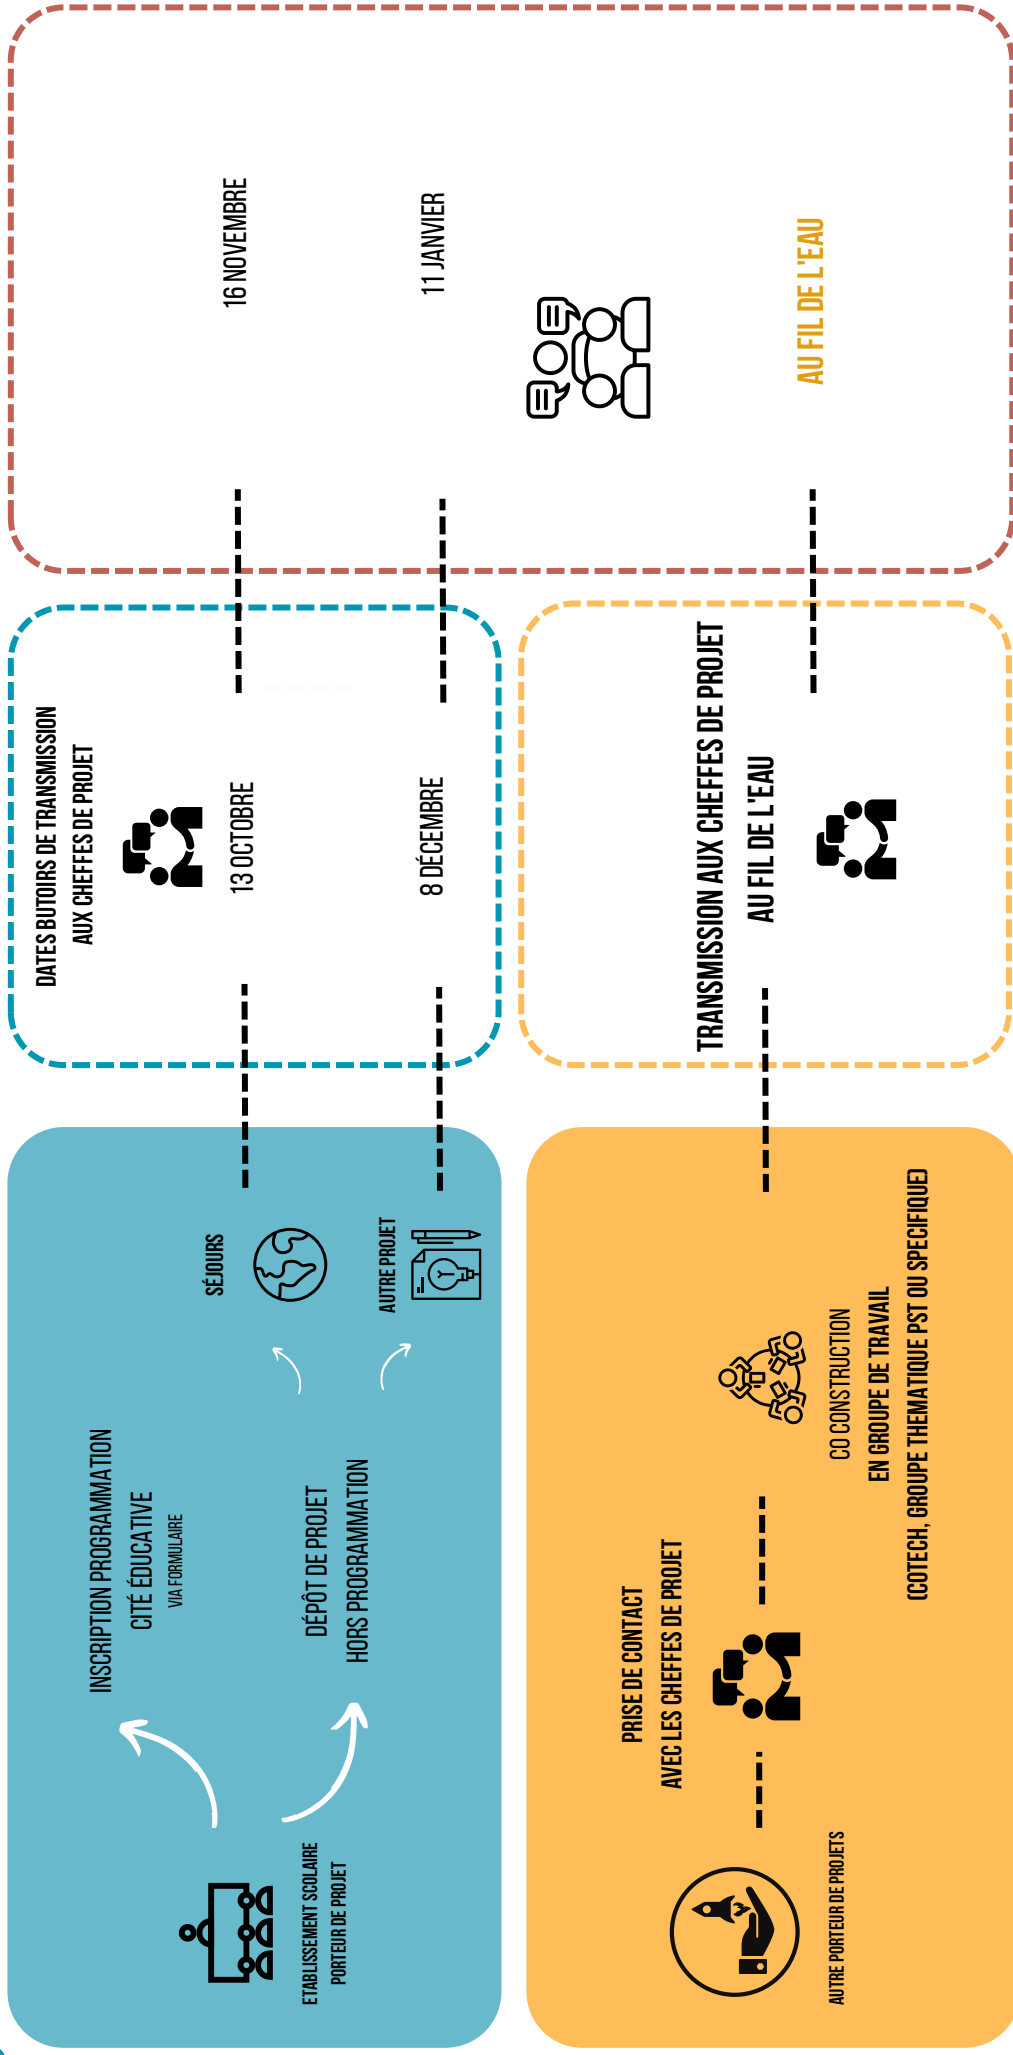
ETABLISSEMENT SCOLAIRE
PORTEUR DE PROJET

INSCRIPTION PROGRAMMATION
CITÉ ÉDUCATIVE
VIA FORMULAIRE

DÉPÔT DE PROJET
HORS PROGRAMMATION

SÉJOURS

AUTRE PROJET

DATES BUTOIRS DE TRANSMISSION
AUX CHEFFES DE PROJET

13 OCTOBRE

8 DÉCEMBRE

16 NOVEMBRE

11 JANVIER

AUTRE PORTEUR DE PROJETS

PRISE DE CONTACT
AVEC LES CHEFFES DE PROJET

CO CONSTRUCTION
EN GROUPE DE TRAVAIL
(COTECH, GROUPE THEMATIQUE PST OU SPECIFIQUE)

TRANSMISSION AUX CHEFFES DE PROJET
AU FIL DE L'EAU

AU FIL DE L'EAU